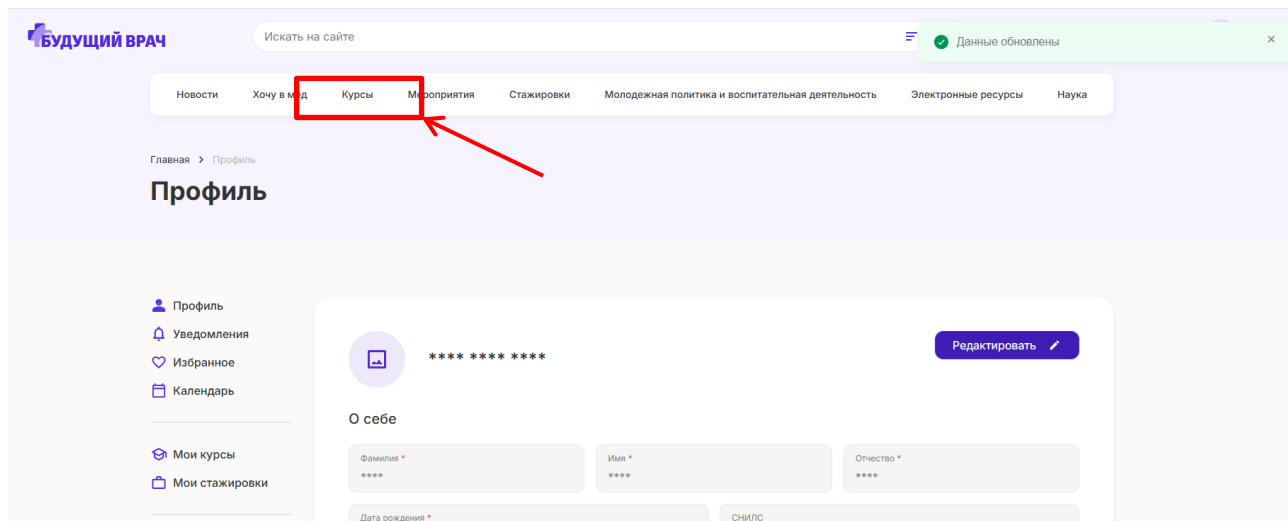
БУДУЩИЙ ВРАЧ

Искать на сайте

Данные обновлены ×

Новости Хочу в мед Курсы Мероприятия Стажировки Молодежная политика и воспитательная деятельность Электронные ресурсы Наука

Главная > Профиль

Профиль

Профиль
Уведомления
Избранное
Календарь

Мои курсы
Мои стажировки

**** **** ****

Редактировать

О себе

Фамилия *
****

Имя *
****

Отчество *
****

Дата рождения *

СНИЛС